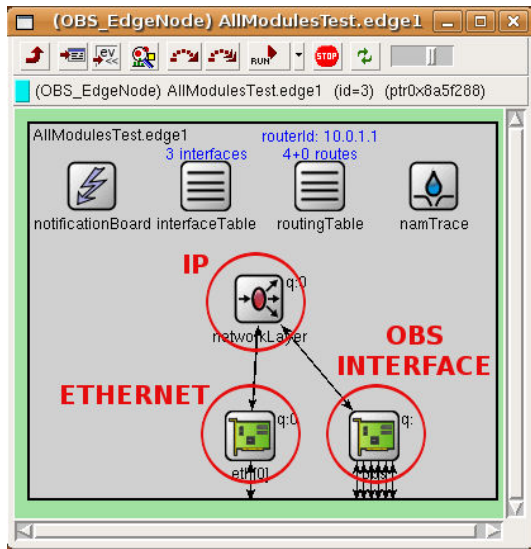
(OBS_EdgeNode) AllModulesTest.edge1

ev
RUN
STOP

(OBS_EdgeNode) AllModulesTest.edge1 (id=3) (ptr0x8a5f288)

AllModulesTest.edge1
routerId: 10.0.1.1
3 interfaces
4+0 routes

notificationBoard interfaceTable routingTable namTrace

IP
q:0
networkLayer

OBS INTERFACE

ETHERNET
q:0
eth[0]
q: